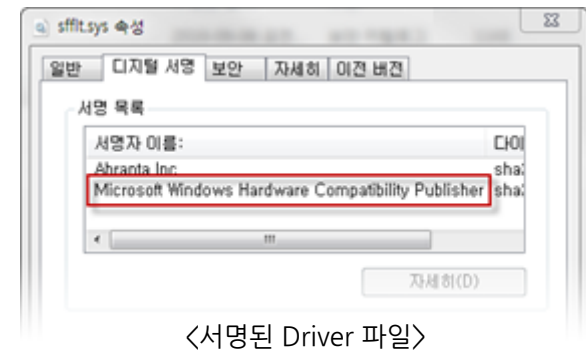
sfflt.sys 속성

일반 | 디지털 서명 | 보안 | 자세히 | 이전 버전

서명 목록

| 서명자 이름: | 다이 |
|---|---|
| Ahranta Inc | sha |
| Microsoft Windows Hardware Compatibility Publisher | sha |

자세히(D)

<서명된 Driver 파일>